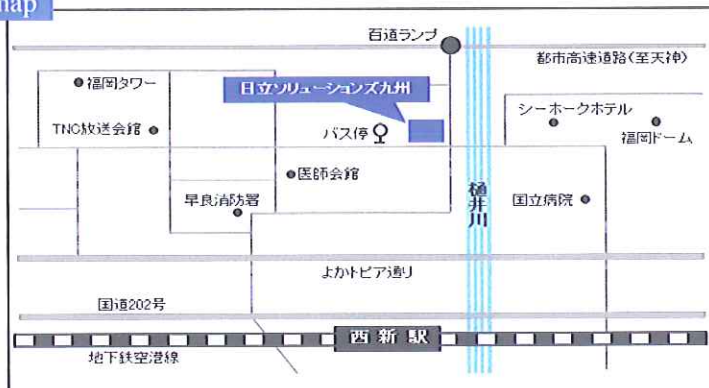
map

百道ランプ

都市高速道路(至天神)

福岡タワー

日立ソリューションズ九州

TNC放送会館

バス停

シーホークホテル

福岡ドーム

医師会館

早良消防署

樋井川

国立病院

よかトピア通り

国道202号

西新駅

地下鉄空港線